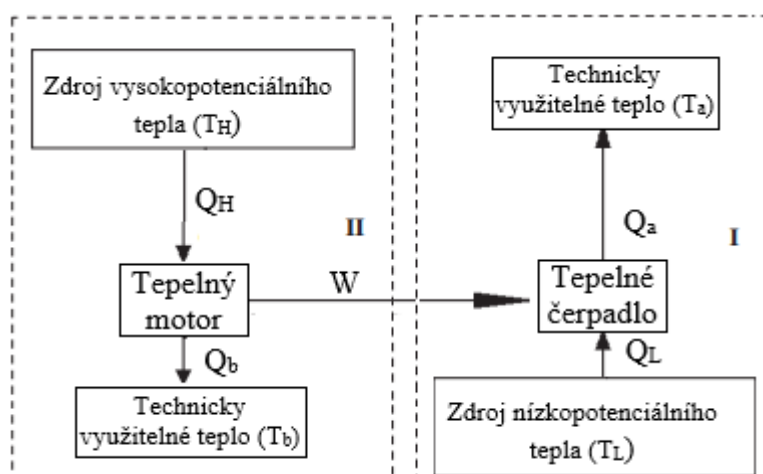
Zdroj vysokopotenciálního tepla ($T_H$)

$Q_H$

II

Tepelný motor

W

$Q_b$

Technicky využitelné teplo ($T_b$)

Technicky využitelné teplo ($T_a$)

$Q_a$

I

Tepelné čerpadlo

$Q_L$

Zdroj nízkopotenciálního tepla ($T_L$)